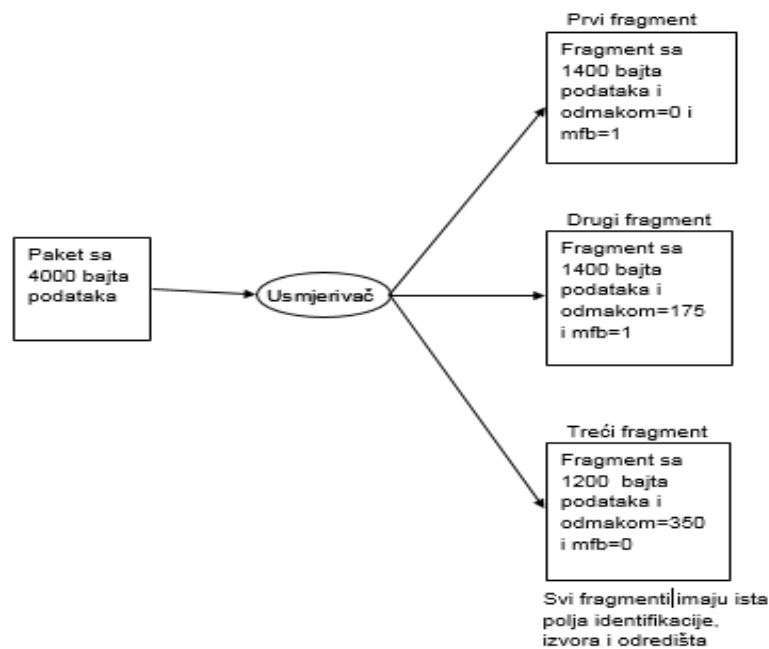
Paket sa 4000 bajta podataka

Usmjerivač

Prvi fragment

Fragment sa 1400 bajta podataka i odmakom=0 i mfb=1

Drugi fragment

Fragment sa 1400 bajta podataka i odmakom=175 i mfb=1

Treći fragment

Fragment sa 1200 bajta podataka i odmakom=350 i mfb=0

Svi fragmenti imaju ista polja identifikacije, izvora i odredišta